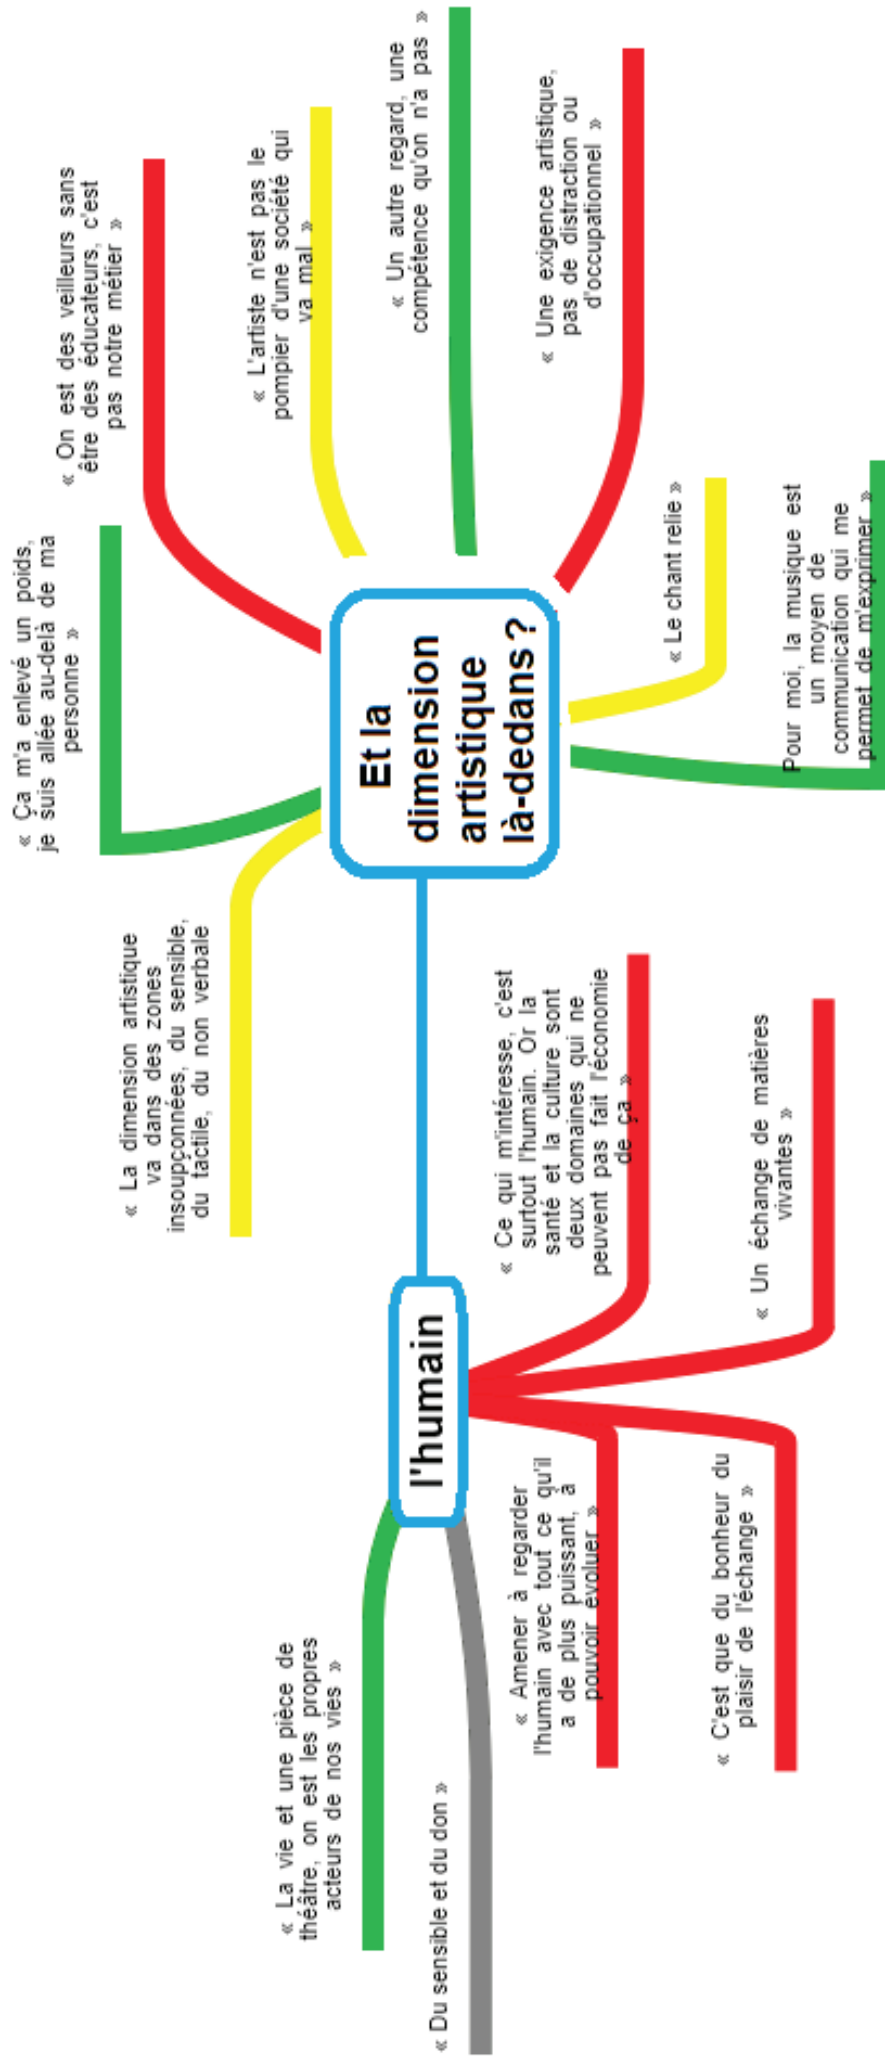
Et la dimension artistique là-dedans ?

« On est des veilleurs sans être des éducateurs, c'est pas notre métier »

« L'artiste n'est pas le pompier d'une société qui va mal »

« Un autre regard, une compétence qu'on n'a pas »

« Une exigence artistique, pas de distraction ou d'occupationnel »

« Ça m'a enlevé un poids, je suis allée au-delà de ma personne »

« Le chant relie »

Pour moi, la musique est un moyen de communication qui me permet de m'exprimer »

« La dimension artistique va dans des zones insoupçonnées, du sensible, du tactile, du non verbale

l'humain

« Ce qui m'intéresse, c'est surtout l'humain. Or la santé et la culture sont deux domaines qui ne peuvent pas fait l'économie de ça »

« Un échange de matières vivantes »

« Amener à regarder l'humain avec tout ce qu'il a de plus puissant, à pouvoir évoluer »

« C'est que du bonheur du plaisir de l'échange »

« La vie et une pièce de théâtre, on est les propres acteurs de nos vies »

« Du sensible et du don »